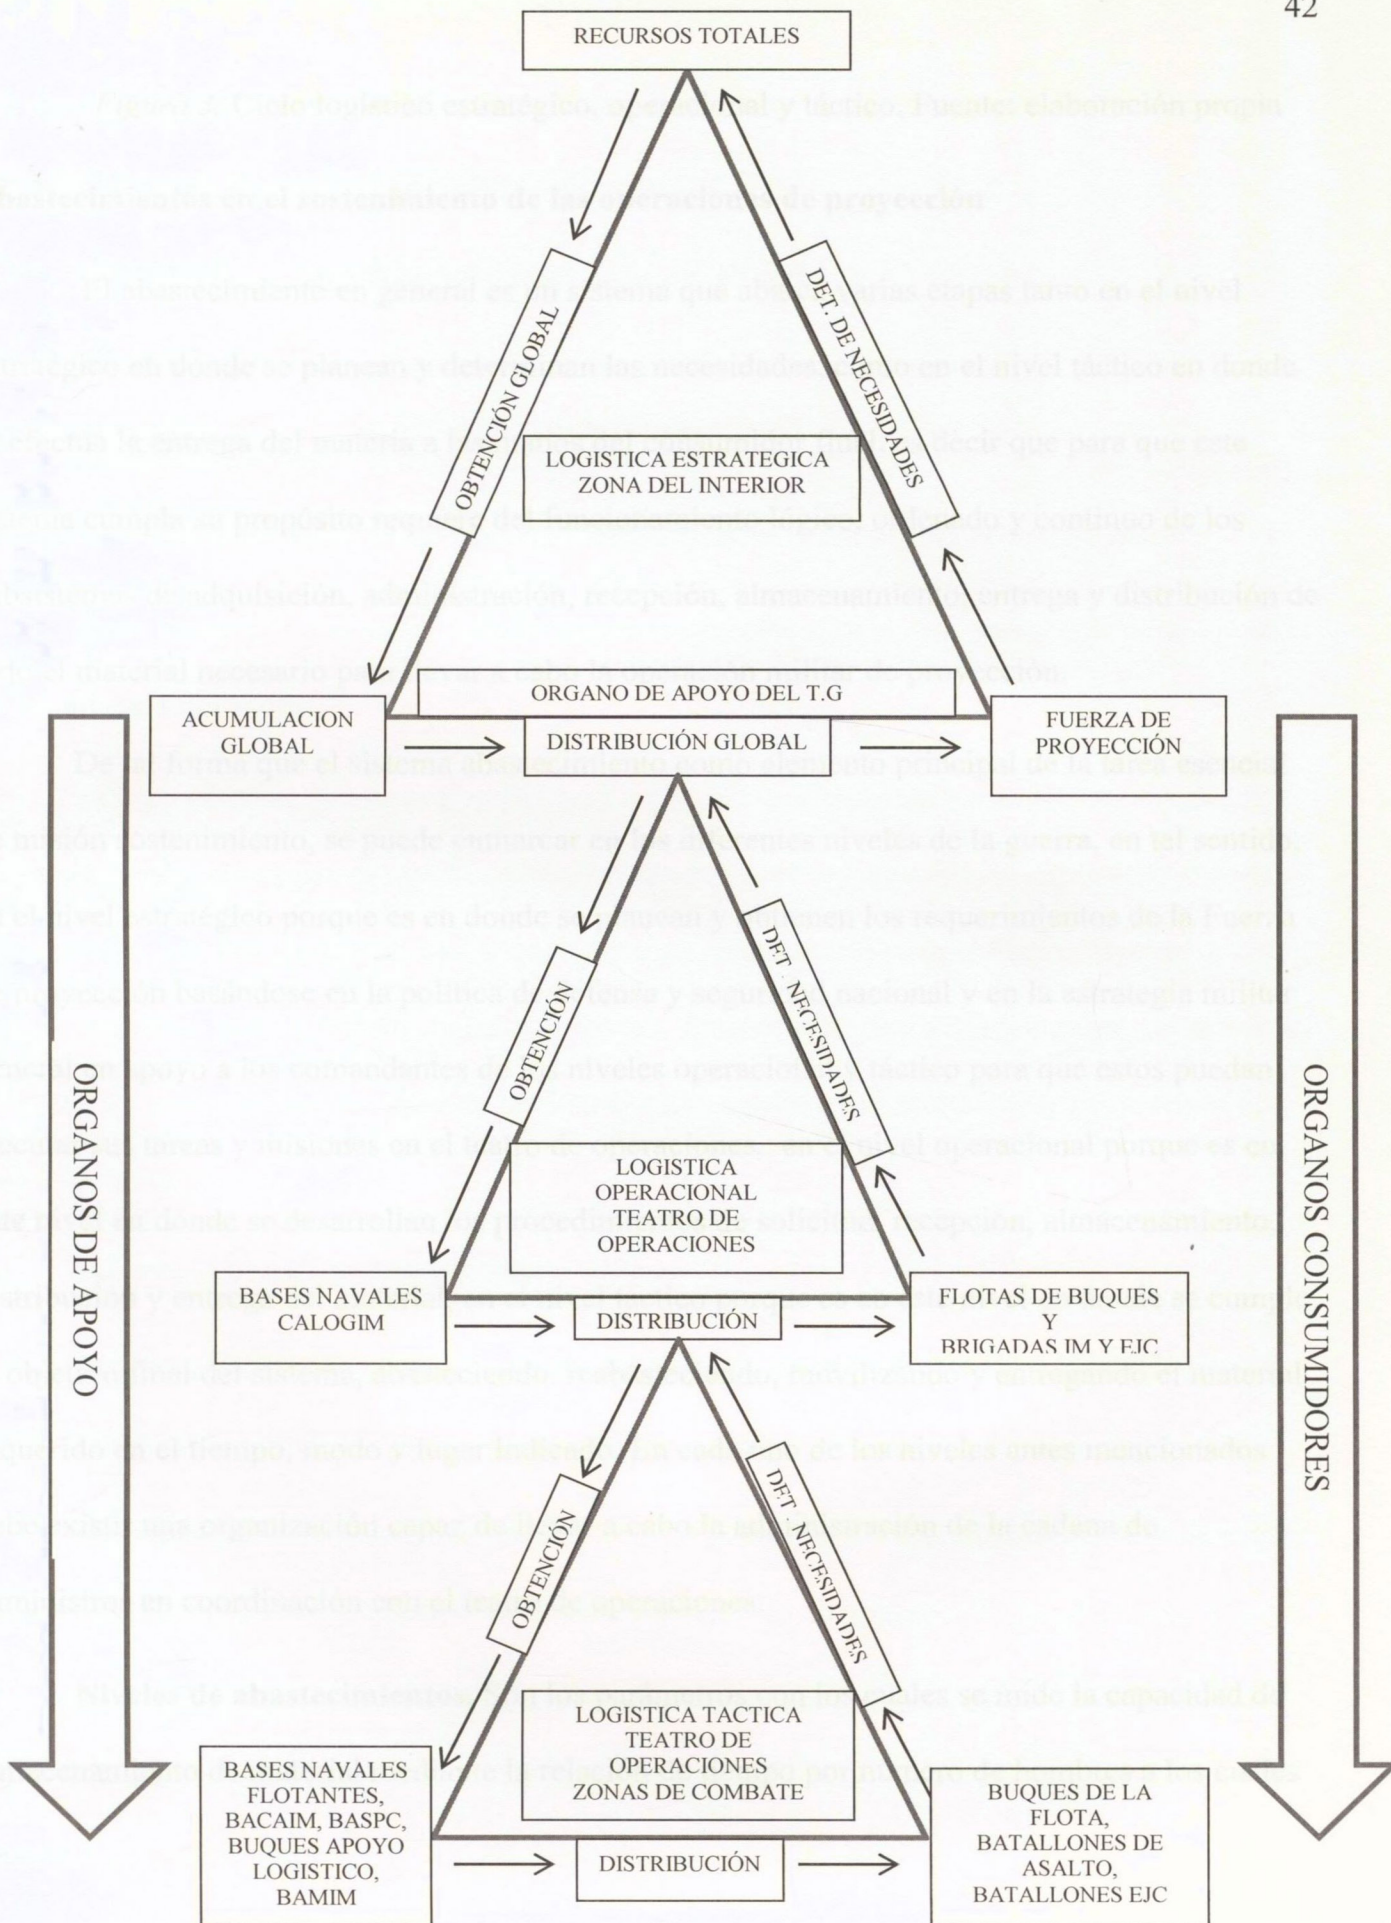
42

RECURSOS TOTALES

OBTENCIÓN GLOBAL

DET. DE NECESIDADES

LOGISTICA ESTRATEGICA
ZONA DEL INTERIOR

ORGANO DE APOYO DEL T.G

ACUMULACION GLOBAL

DISTRIBUCIÓN GLOBAL

FUERZA DE PROYECCIÓN

ORGANOS DE APOYO

ORGANOS CONSUMIDORES

OBTENCIÓN

DET. NECESIDADES

LOGISTICA
OPERACIONAL
TEATRO DE
OPERACIONES

BASES NAVALES
CALOGIM

DISTRIBUCIÓN

FLOTAS DE BUQUES
Y
BRIGADAS IM Y EJC

OBTENCION

DET. NECESIDADES

LOGISTICA TACTICA
TEATRO DE
OPERACIONES
ZONAS DE COMBATE

BASES NAVALES
FLOTANTES,
BACAIM, BASPC,
BUQUES APOYO
LOGISTICO,
BAMIM

DISTRIBUCIÓN

BUQUES DE LA
FLOTA,
BATALLONES DE
ASALTO,
BATALLONES EJC